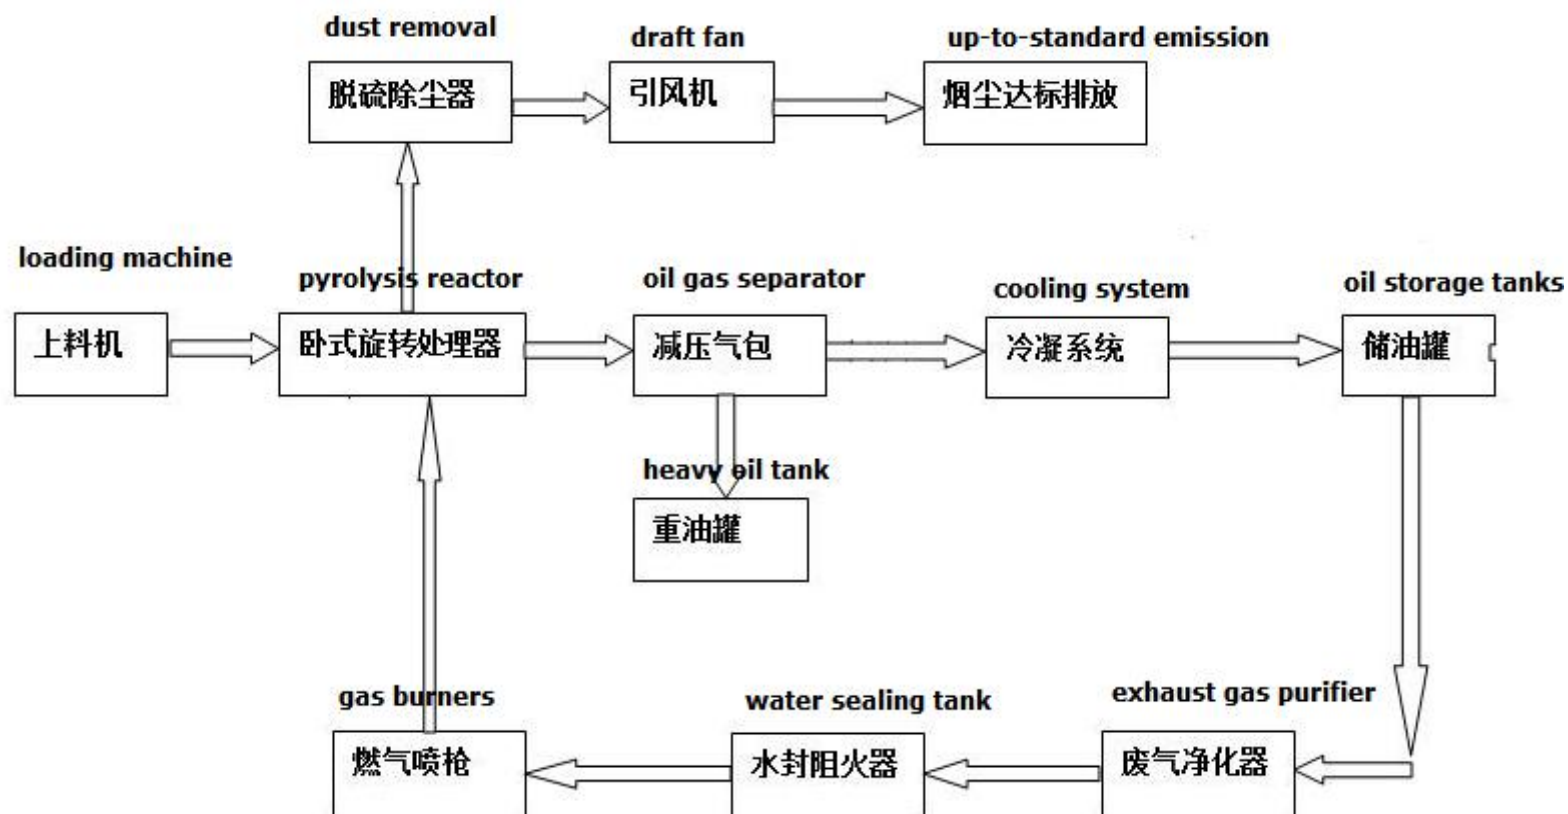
dust removal
脱硫除尘器

draft fan
引风机

up-to-standard emission
烟尘达标排放

loading machine
上料机

pyrolysis reactor
卧式旋转处理器

oil gas separator
减压气包

cooling system
冷凝系统

oil storage tanks
储油罐

heavy oil tank
重油罐

gas burners
燃气喷枪

water sealing tank
水封阻火器

exhaust gas purifier
废气净化器